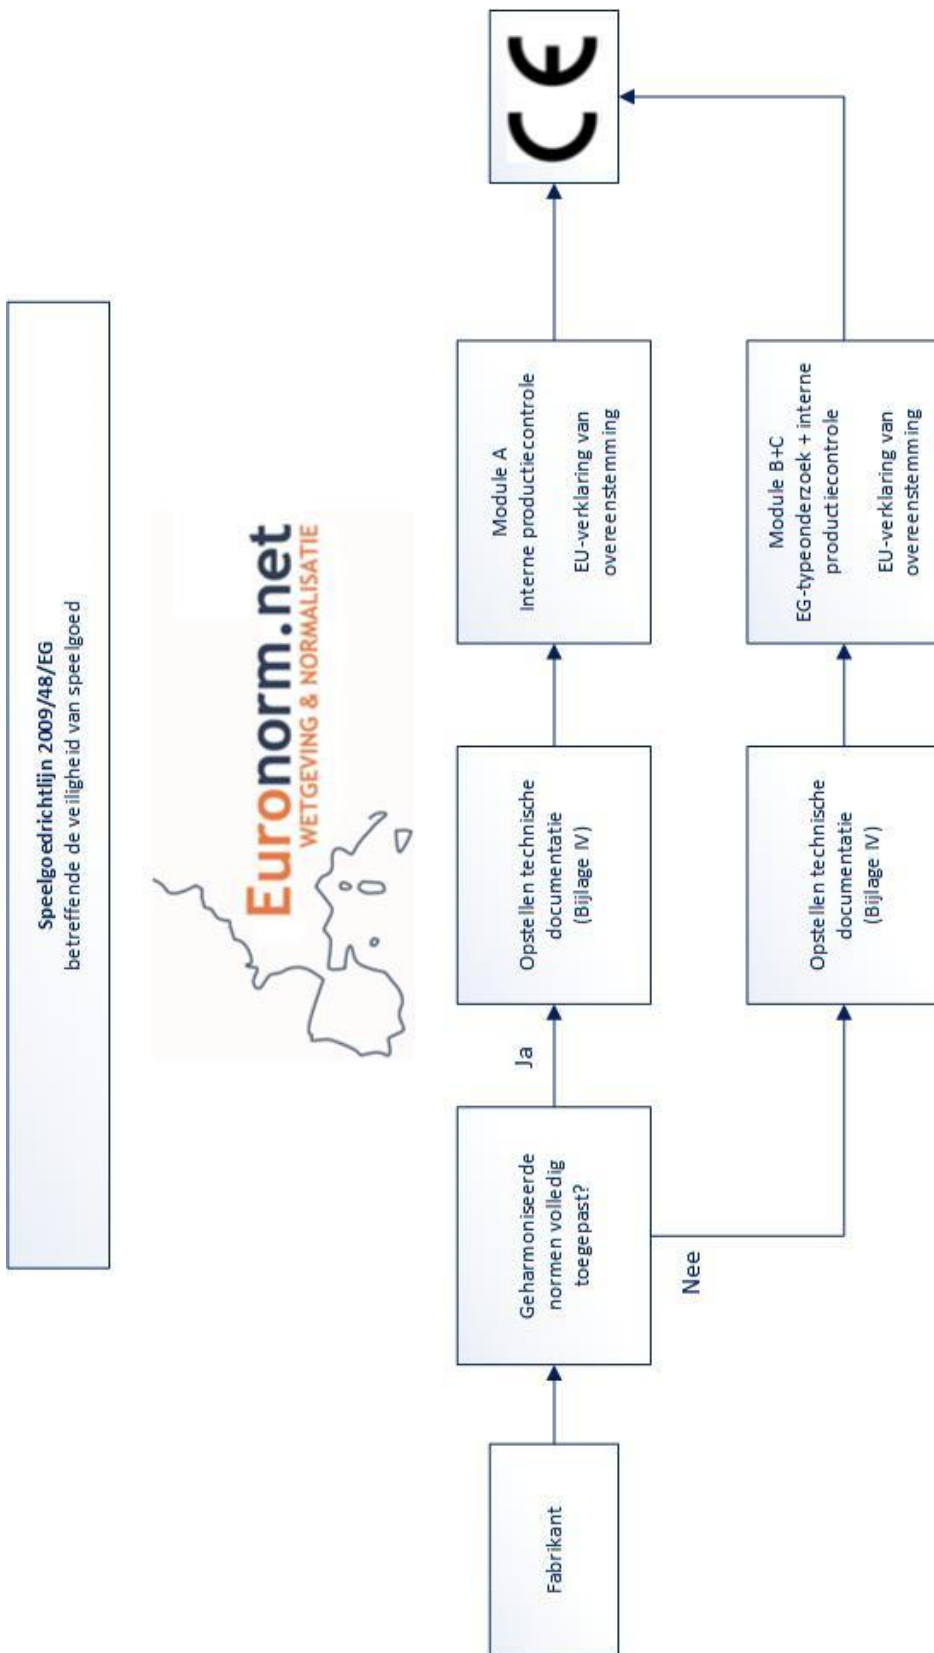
Speelgoedrichtlijn 2009/48/EG
betreffende de veiligheid van speelgoed

Euronorm.net
WETGEVING & NORMALISATIE

Fabrikant

Geharmoniseerde normen volledig toegepast?

Ja

Nee

Opstellen technische documentatie (Bijlage IV)

Module A
Interne productiecontrole

EU-verklaring van overeenstemming

Opstellen technische documentatie (Bijlage IV)

Module B+C
EG-typeonderzoek + interne productiecontrole

EU-verklaring van overeenstemming

CE